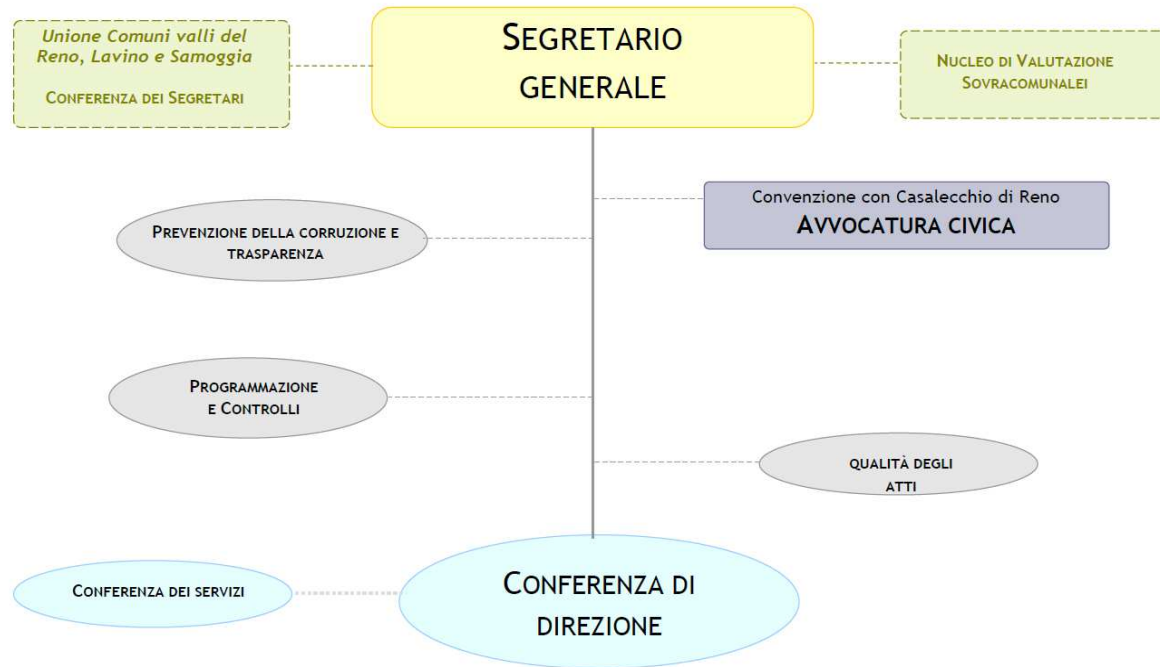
Unione Comuni valli del Reno, Lavino e Samoggia

CONFERENZA DEI SEGRETARI

SEGRETARIO GENERALE

NUCLEO DI VALUTAZIONE SOVRACOMUNALEI

Convenzione con Casalecchio di Reno
AVVOCATURA CIVICA

PREVENZIONE DELLA CORRUZIONE E TRASPARENZA

PROGRAMMAZIONE E CONTROLLI

QUALITÀ DEGLI ATTI

CONFERENZA DEI SERVIZI

CONFERENZA DI DIREZIONE